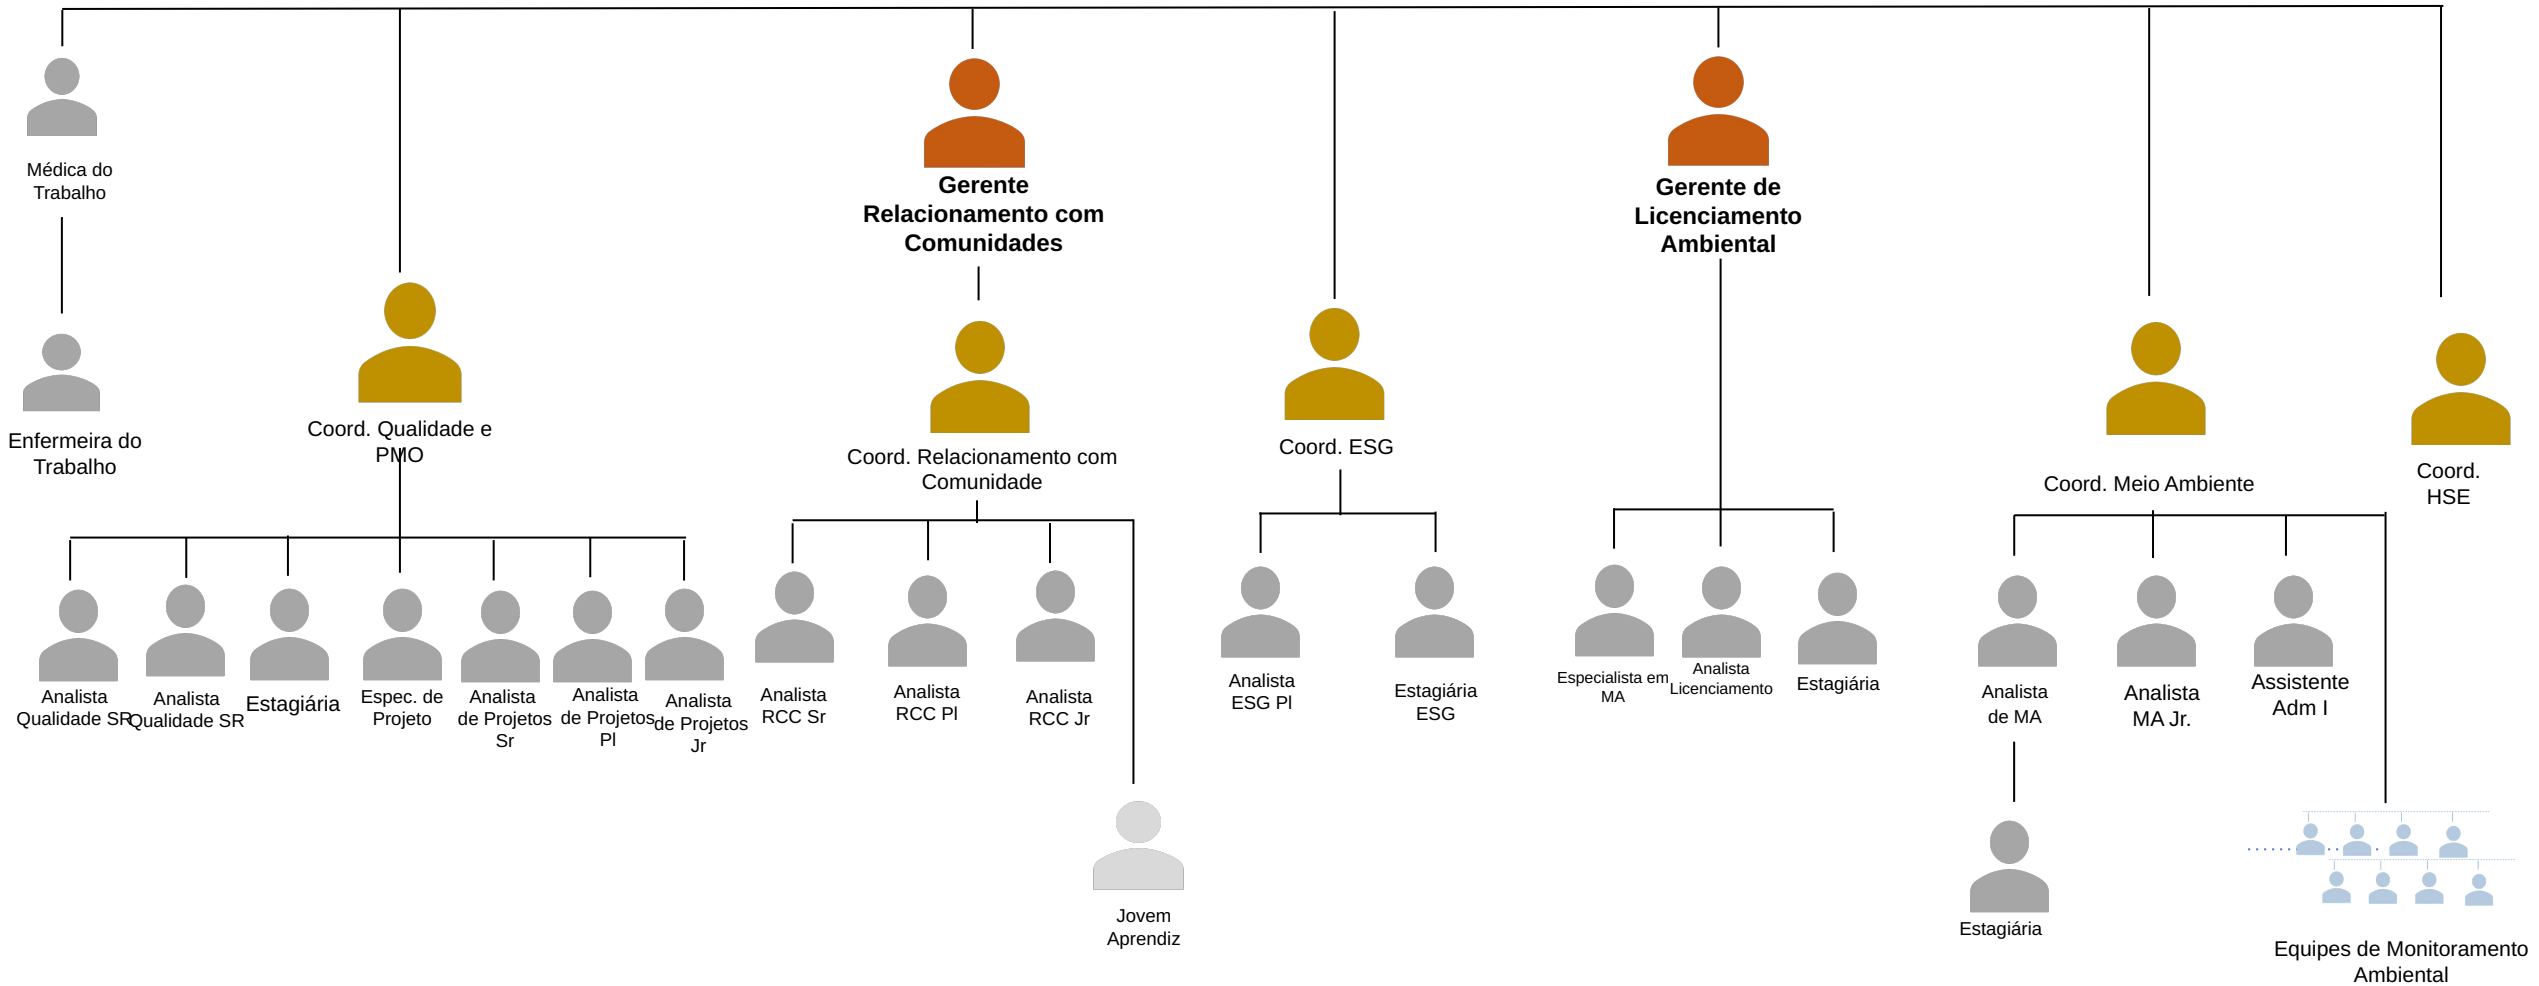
Médica do Trabalho

Enfermeira do Trabalho

Coord. Qualidade e PMO

Analista Qualidade SR

Analista Qualidade SR

Estagiária

Espec. de Projeto

Analista de Projetos Sr

Analista de Projetos Pl

Analista de Projetos Jr

Gerente Relacionamento com Comunidades

Coord. Relacionamento com Comunidade

Analista RCC Sr

Analista RCC Pl

Analista RCC Jr

Jovem Aprendiz

Coord. ESG

Analista ESG Pl

Estagiária ESG

Gerente de Licenciamento Ambiental

Especialista em MA

Analista Licenciamento

Estagiária

Coord. Meio Ambiente

Analista de MA

Analista MA Jr.

Assistente Adm I

Estagiária

Equipes de Monitoramento Ambiental

Coord. HSE